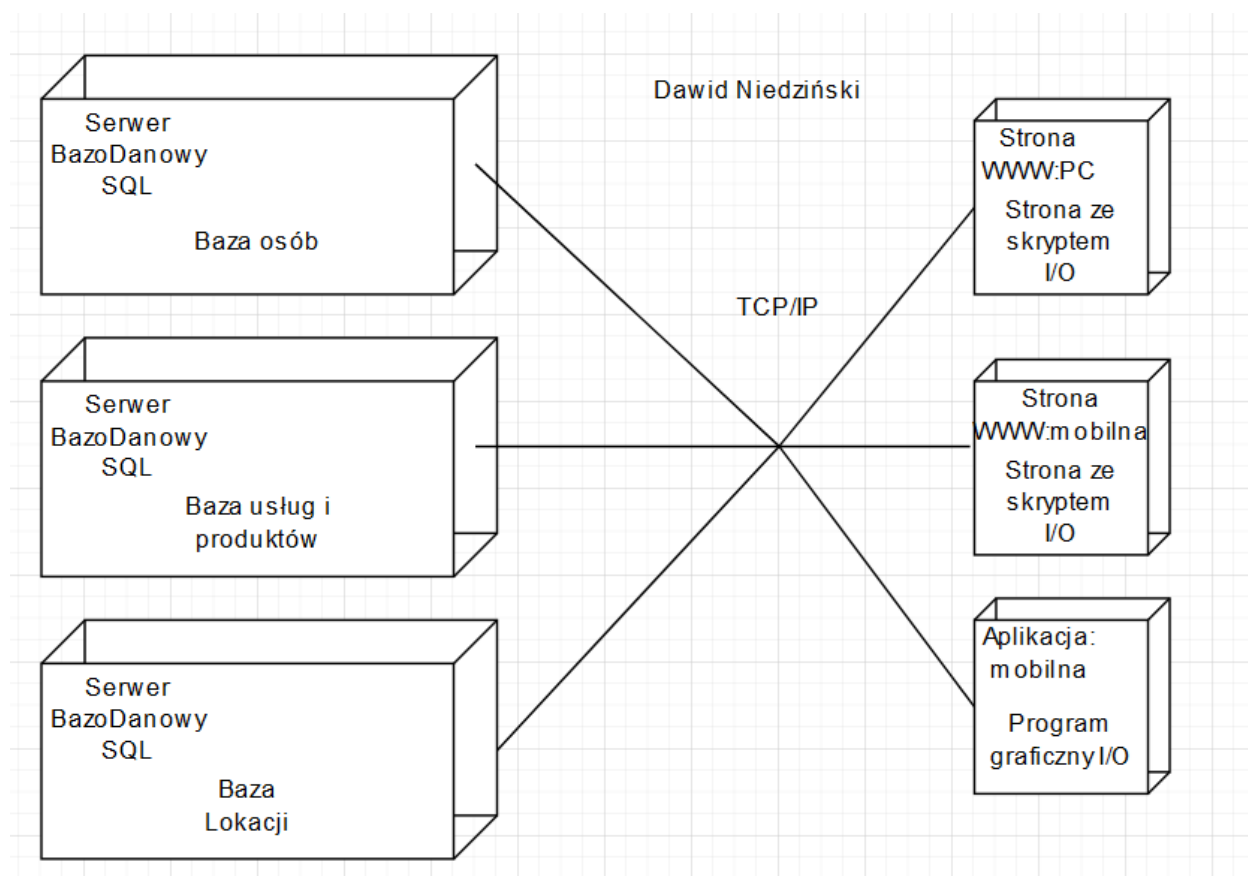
Dawid Niedziński

Serwer
BazoDanowy
SQL

Baza osób

Serwer
BazoDanowy
SQL

Baza usług i
produktów

Serwer
BazoDanowy
SQL

Baza
Lokacji

TCP/IP

Strona
WWW:PC

Strona ze
skryptem
I/O

Strona
WWW:mobilna

Strona ze
skryptem
I/O

Aplikacja:
mobilna

Program
graficzny I/O